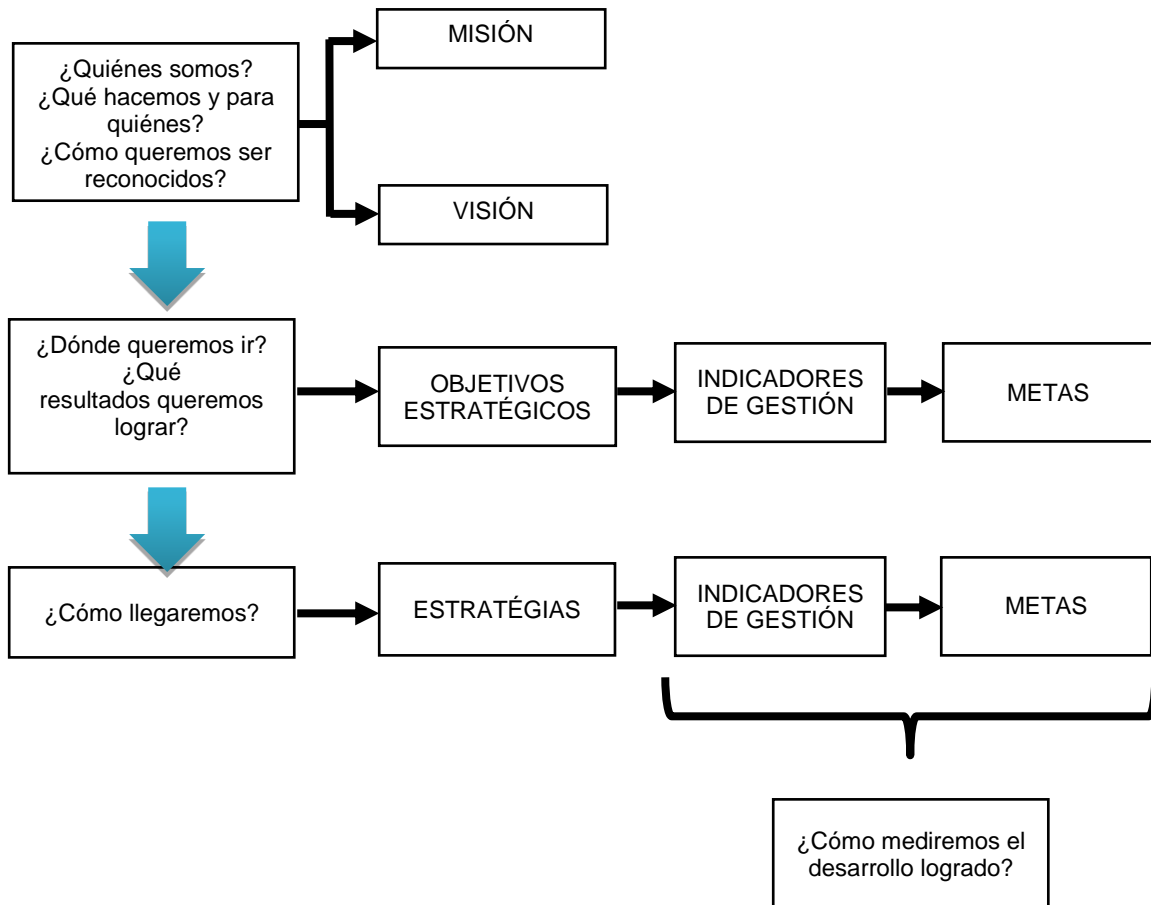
¿Quiénes somos?
¿Qué hacemos y para quiénes?
¿Cómo queremos ser reconocidos?

MISIÓN

VISIÓN

¿Dónde queremos ir?
¿Qué resultados queremos lograr?

OBJETIVOS ESTRATÉGICOS

INDICADORES DE GESTIÓN

METAS

¿Cómo llegaremos?

ESTRATÉGIAS

INDICADORES DE GESTIÓN

METAS

¿Cómo mediremos el desarrollo logrado?